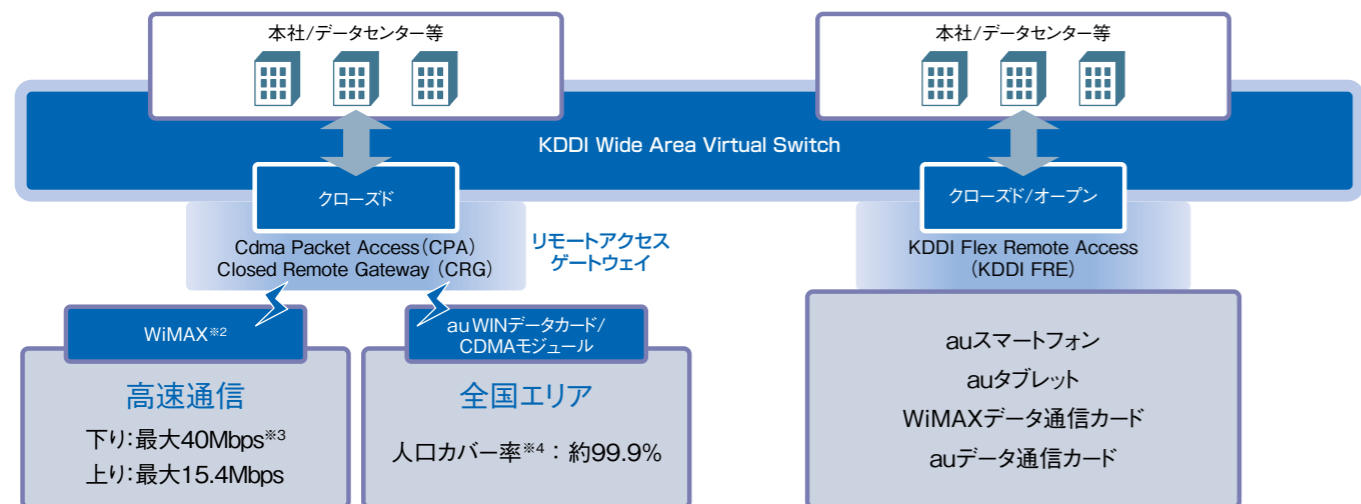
本社/データセンター等

本社/データセンター等

KDDI Wide Area Virtual Switch

クローズド

クローズド/オープン

Cdma Packet Access（CPA）
Closed Remote Gateway（CRG）

リモートアクセス
ゲートウェイ

KDDI Flex Remote Access
（KDDI FRE）

WiMAX※2

高速通信

下り：最大40Mbps※3
上り：最大15.4Mbps

au WINデータカード/
CDMAモジュール

全国エリア

人口カバー率※4：約99.9%

auスマートフォン
auタブレット
WiMAXデータ通信カード
auデータ通信カード